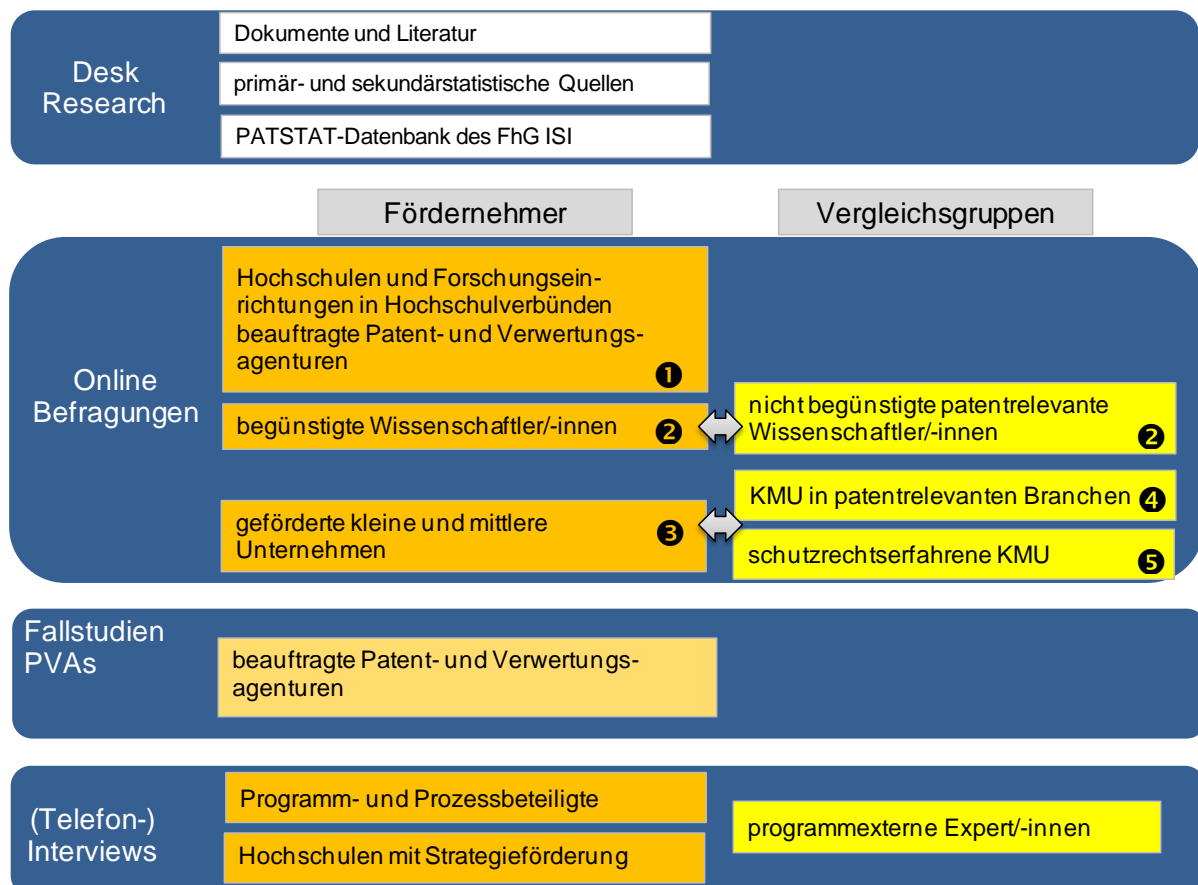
Desk Research

Dokumente und Literatur

primär- und sekundärstatistische Quellen

PATSTAT-Datenbank des FhG ISI

Födernehmer

Vergleichsgruppen

Online Befragungen

Hochschulen und Forschungseinrichtungen in Hochschulverbünden beauftragte Patent- und Verwertungsagenturen ❶

begünstigte Wissenschaftler/-innen ❷

nicht begünstigte patentrelevante Wissenschaftler/-innen ❷

KMU in patentrelevanten Branchen ❹

geförderte kleine und mittlere Unternehmen ❸

schutzrechtserfahrene KMU ❺

Fallstudien PVAs

beauftragte Patent- und Verwertungsagenturen

(Telefon-) Interviews

Programm- und Prozessbeteiligte

Hochschulen mit Strategieförderung

programmexterne Expert/-innen